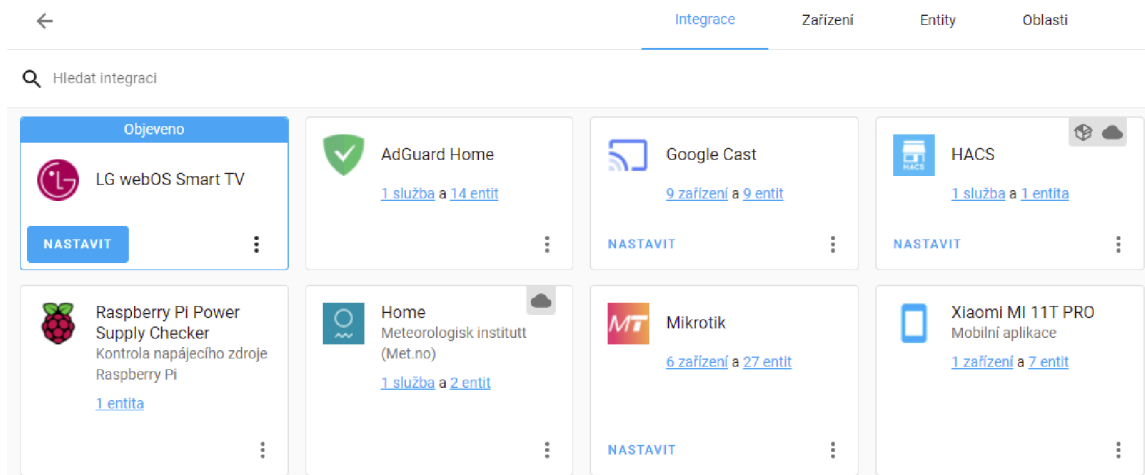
Integrace Zařízení Entity Oblasti

Hledat integraci

Objeveno
LG webOS Smart TV
NASTAVIT

AdGuard Home
1 služba a 14 entit

Google Cast
9 zařízení a 9 entit
NASTAVIT

HACS
1 služba a 1 entita
NASTAVIT

Raspberry Pi Power Supply Checker
Kontrola napájecího zdroje Raspberry Pi
1 entita

Home
Meteorologisk institutt (Met.no)
1 služba a 2 entit

Mikrotik
6 zařízení a 27 entit
NASTAVIT

Xiaomi MI 11T PRO
Mobilní aplikace
1 zařízení a 7 entit